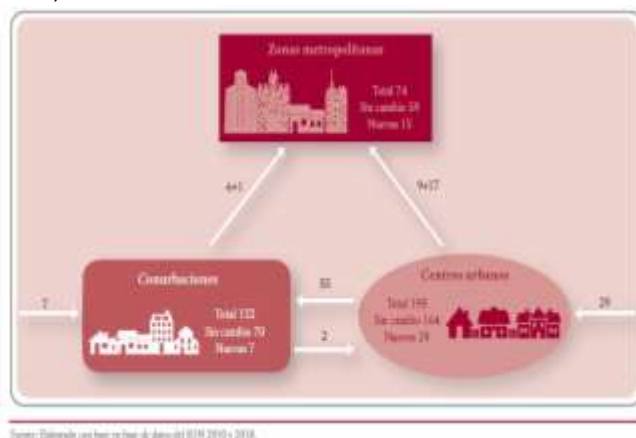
Zonas metropolitanas

Total 74
Sin cambio 59
Nuevas 15

6+1

9+17

Conurbaciones

Total 132
Sin cambio 79
Nuevas 7

Centros urbanos

Total 195
Sin cambio 144
Nuevos 29

7

81

2

29

Fuente: Elaborado con base en base de datos del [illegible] 2010 y 2018.